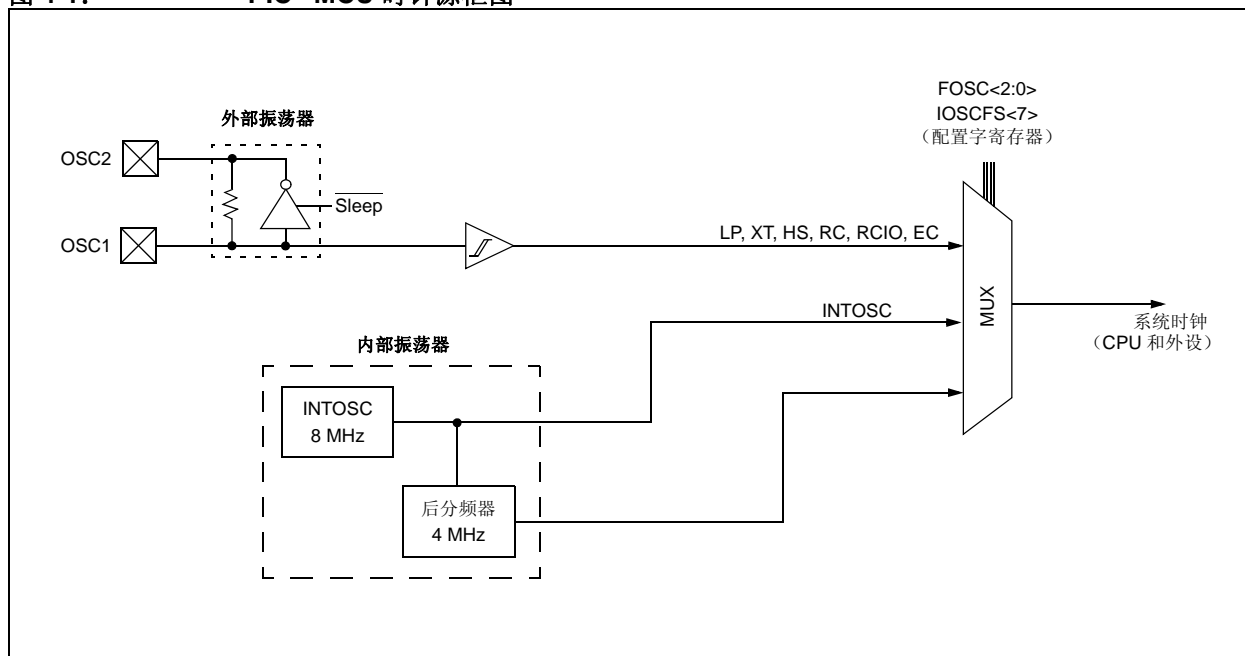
图 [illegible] PIC® MCU 时钟源框图

外部振荡器

OSC2

OSC1

$\overline{\text{Sleep}}$

FOSC<2:0>
IOSCFS<7>
(配置字寄存器)

LP, XT, HS, RC, RCIO, EC

INTOSC

MUX

系统时钟
(CPU 和外设)

内部振荡器

INTOSC
8 MHz

后分频器
4 MHz